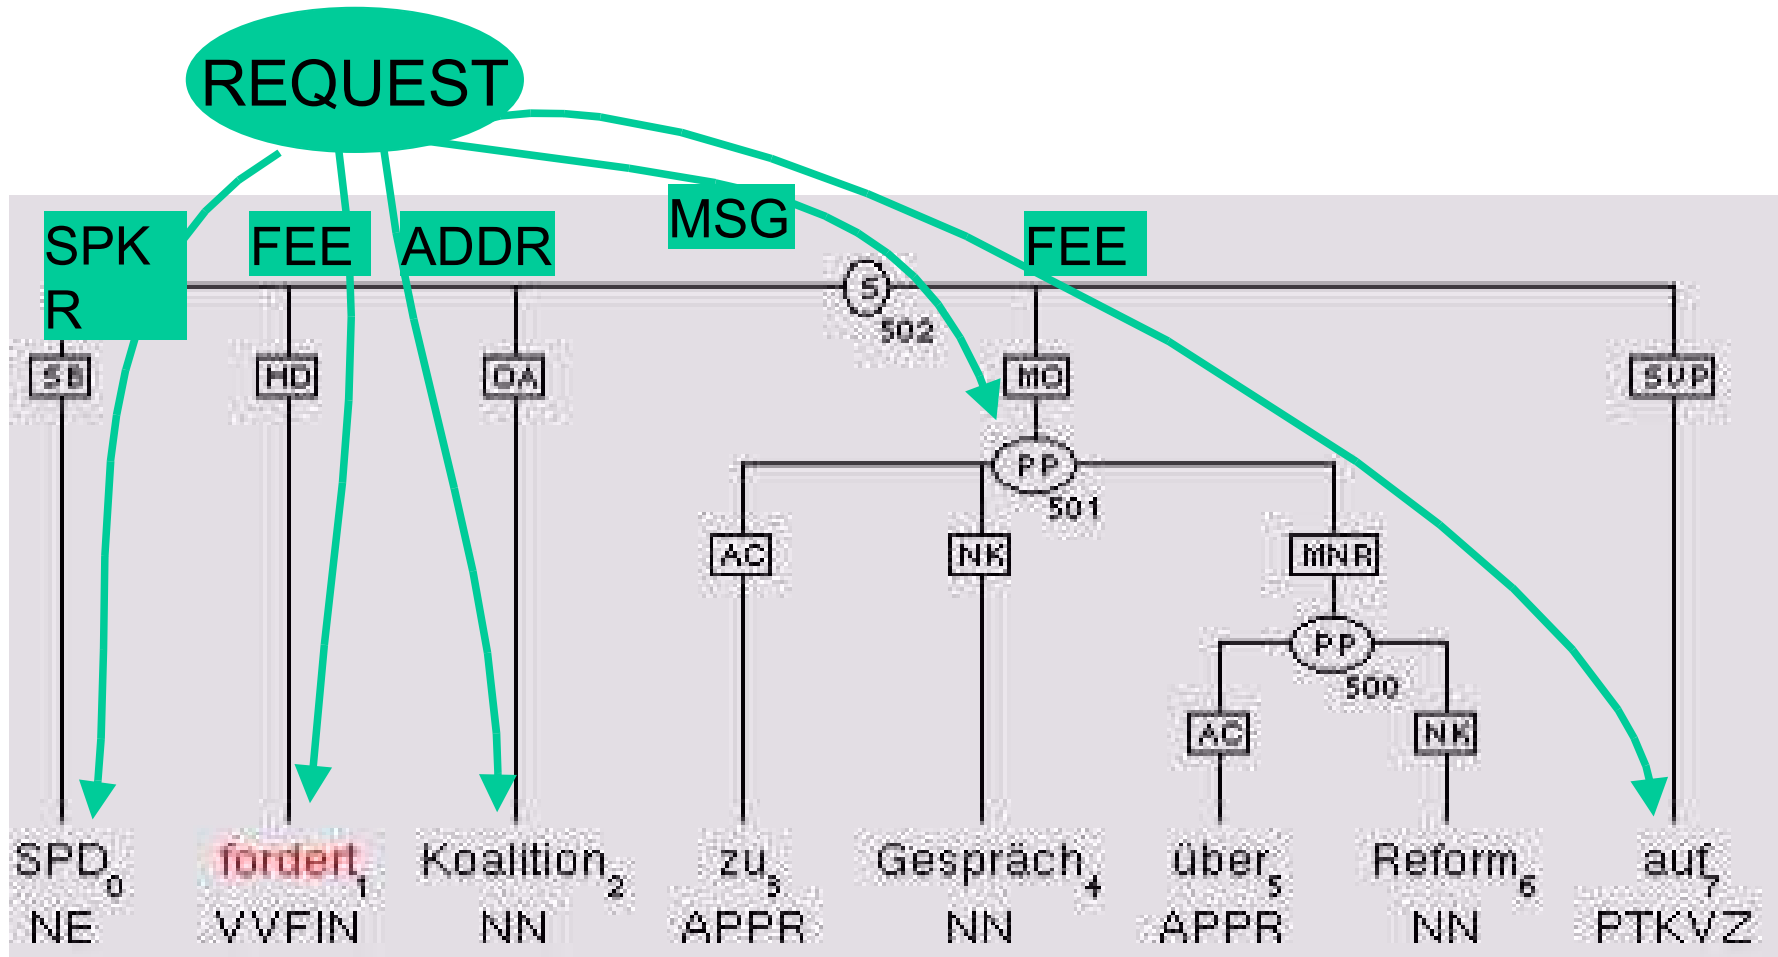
REQUEST

SPK R

FEE

ADDR

MSG

FEE

S
502

SB

HD

OA

MO

SVP

PP
501

AC

NK

MNR

PP
500

AC

NK

SPD$_0$
NE

fordert$_1$
VVFIN

Koalition$_2$
NN

zu$_3$
APPR

Gespräch$_4$
NN

über$_5$
APPR

Reform$_6$
NN

auf$_7$
PTKVZ